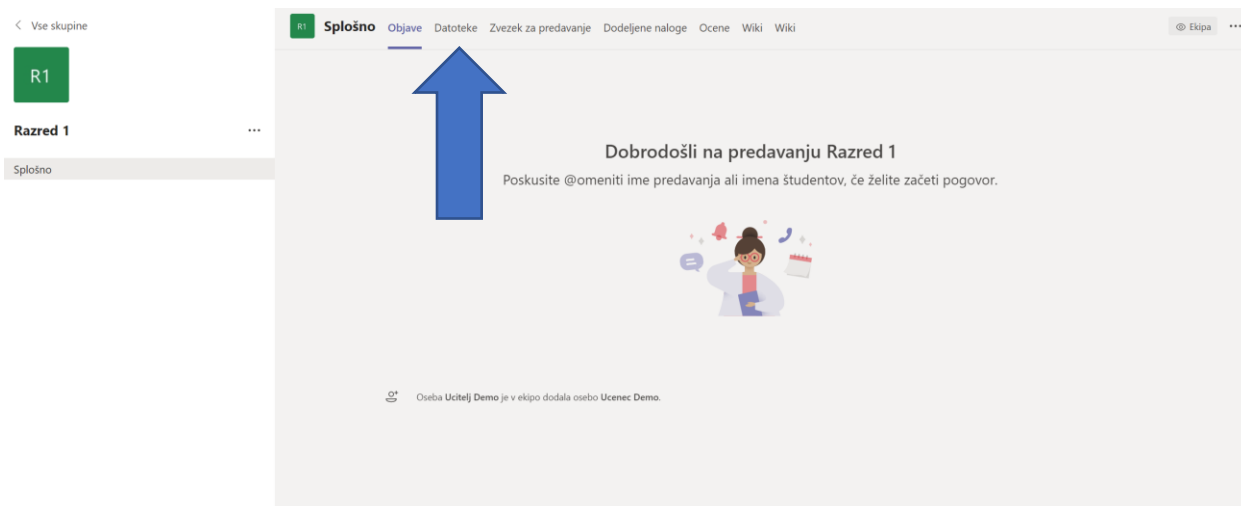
< Vse skupine

R1

Razred 1 ···

Splošno

R1 Splošno Objave Datoteke Zvezek za predavanje Dodeljene naloge Ocene Wiki Wiki

Ekipa ···

Dobrodošli na predavanju Razred 1

Poskusite @omeniti ime predavanja ali imena študentov, če želite začeti pogovor.

Oseba **Ucitelj Demo** je v ekipo dodala osebo **Ucenec Demo**.